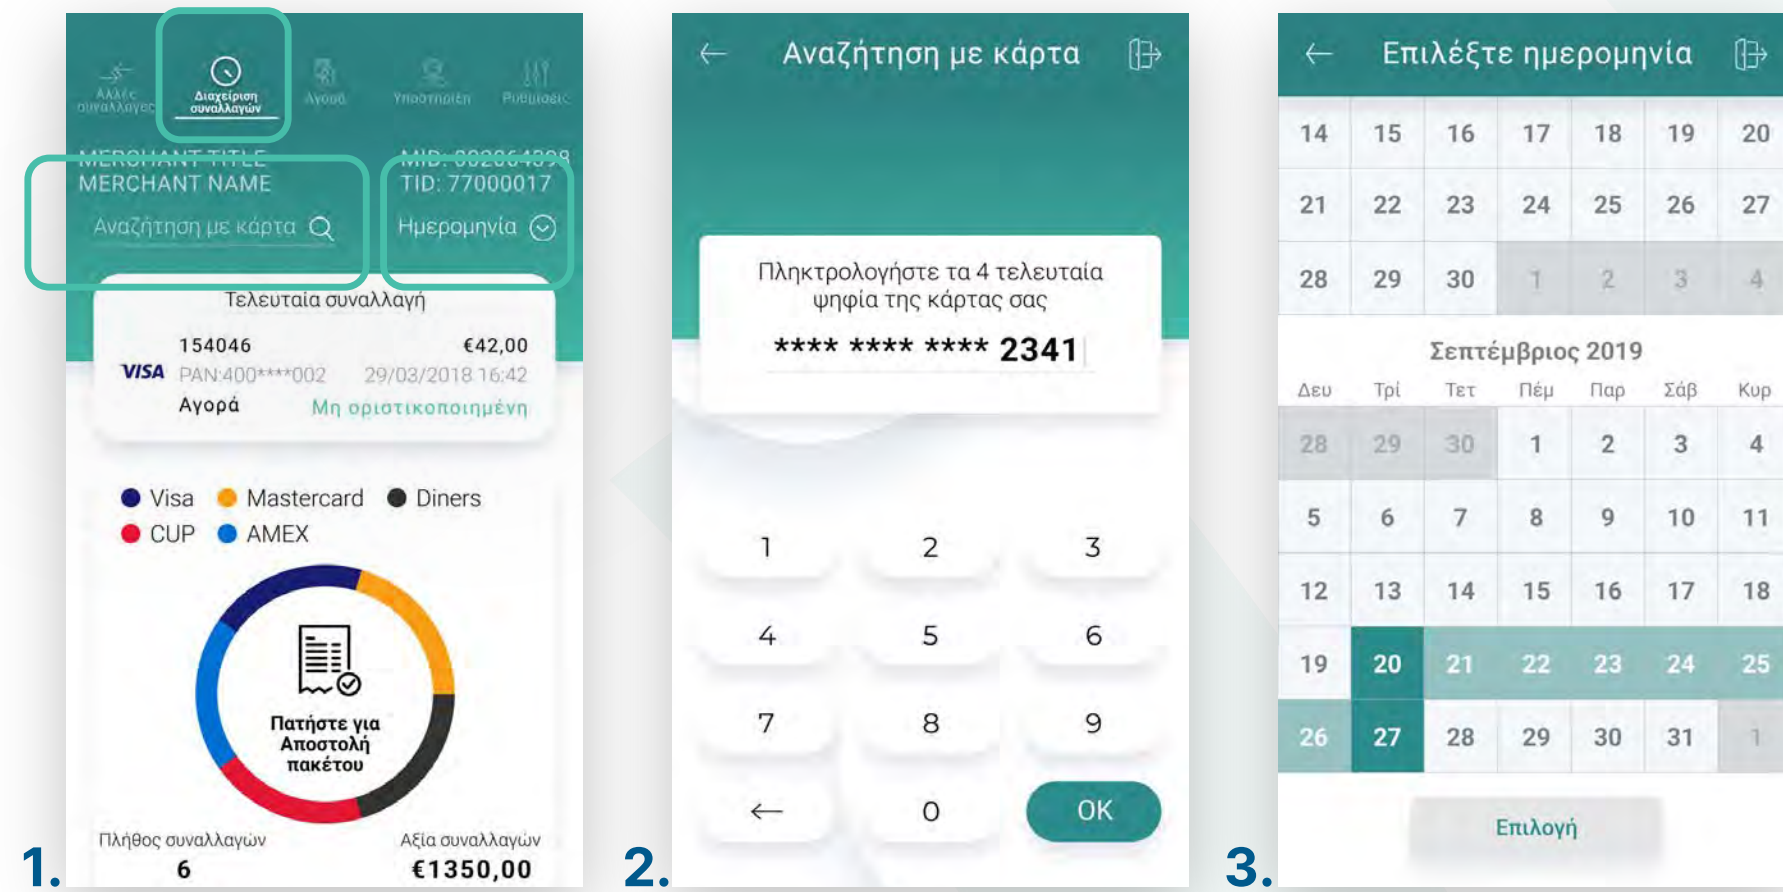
Άλλες συναλλαγές
Διαχείριση συναλλαγών
Αγορά
Υποστήριξη
Ρυθμίσεις

MERCHANT TITLE
MERCHANT NAME
MID: 002064398
TID: 77000017

Αναζήτηση με κάρτα
Ημερομηνία

Τελευταία συναλλαγή
154046 €42,00
VISA PAN:400****002 29/03/2018 16:42
Αγορά Μη οριστικοποιημένη

Visa Mastercard Diners
CUP AMEX

Πατήστε για Αποστολή πακέτου

Πλήθος συναλλαγών
6
Αξία συναλλαγών
€1350,00

1.

Αναζήτηση με κάρτα

Πληκτρολογήστε τα 4 τελευταία ψηφία της κάρτας σας
**** **** **** 2341

1 2 3
4 5 6
7 8 9
← 0 OK

2.

Επιλέξτε ημερομηνία

| 14 | 15 | 16 | 17 | 18 | 19 | 20 |
|---|---|---|---|---|---|---|
| 21 | 22 | 23 | 24 | 25 | 26 | 27 |
| 28 | 29 | 30 | 1 | 2 | 3 | 4 |

Σεπτέμβριος 2019

| Δευ | Τρί | Τετ | Πέμ | Παρ | Σάβ | Κυρ |
|---|---|---|---|---|---|---|
| 28 | 29 | 30 | 1 | 2 | 3 | 4 |
| 5 | 6 | 7 | 8 | 9 | 10 | 11 |
| 12 | 13 | 14 | 15 | 16 | 17 | 18 |
| 19 | 20 | 21 | 22 | 23 | 24 | 25 |
| 26 | 27 | 28 | 29 | 30 | 31 | 1 |

Επιλογή

3.